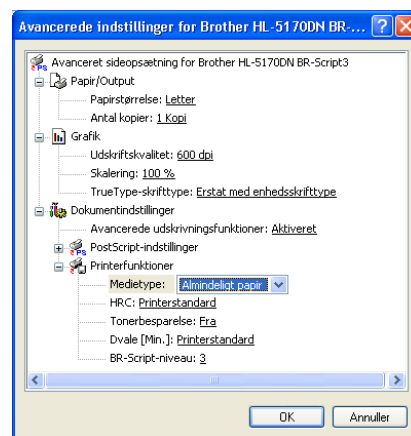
Avancerede indstillinger for Brother HL-5170DN BR-...

Avanceret sideopsætning for Brother HL-5170DN BR-Script3
Papir/Output
Papirstørrelse: Letter
Antal kopier: 1 Kopi
Grafik
Udskriftskvalitet: 600 dpi
Skalering: 100 %
TrueType-skrifttype: Erstat med enhedsskrifttype
Dokumentindstillinger
Avancerede udskrivningsfunktioner: Aktiveret
PostScript-indstillinger
Printerfunktioner
Medietype: Almindeligt papir
HRC: Printerstandard
Tonerbesparelse: Fra
Dvale [Min.]: Printerstandard
BR-Script-niveau: 3

OK
Annuller